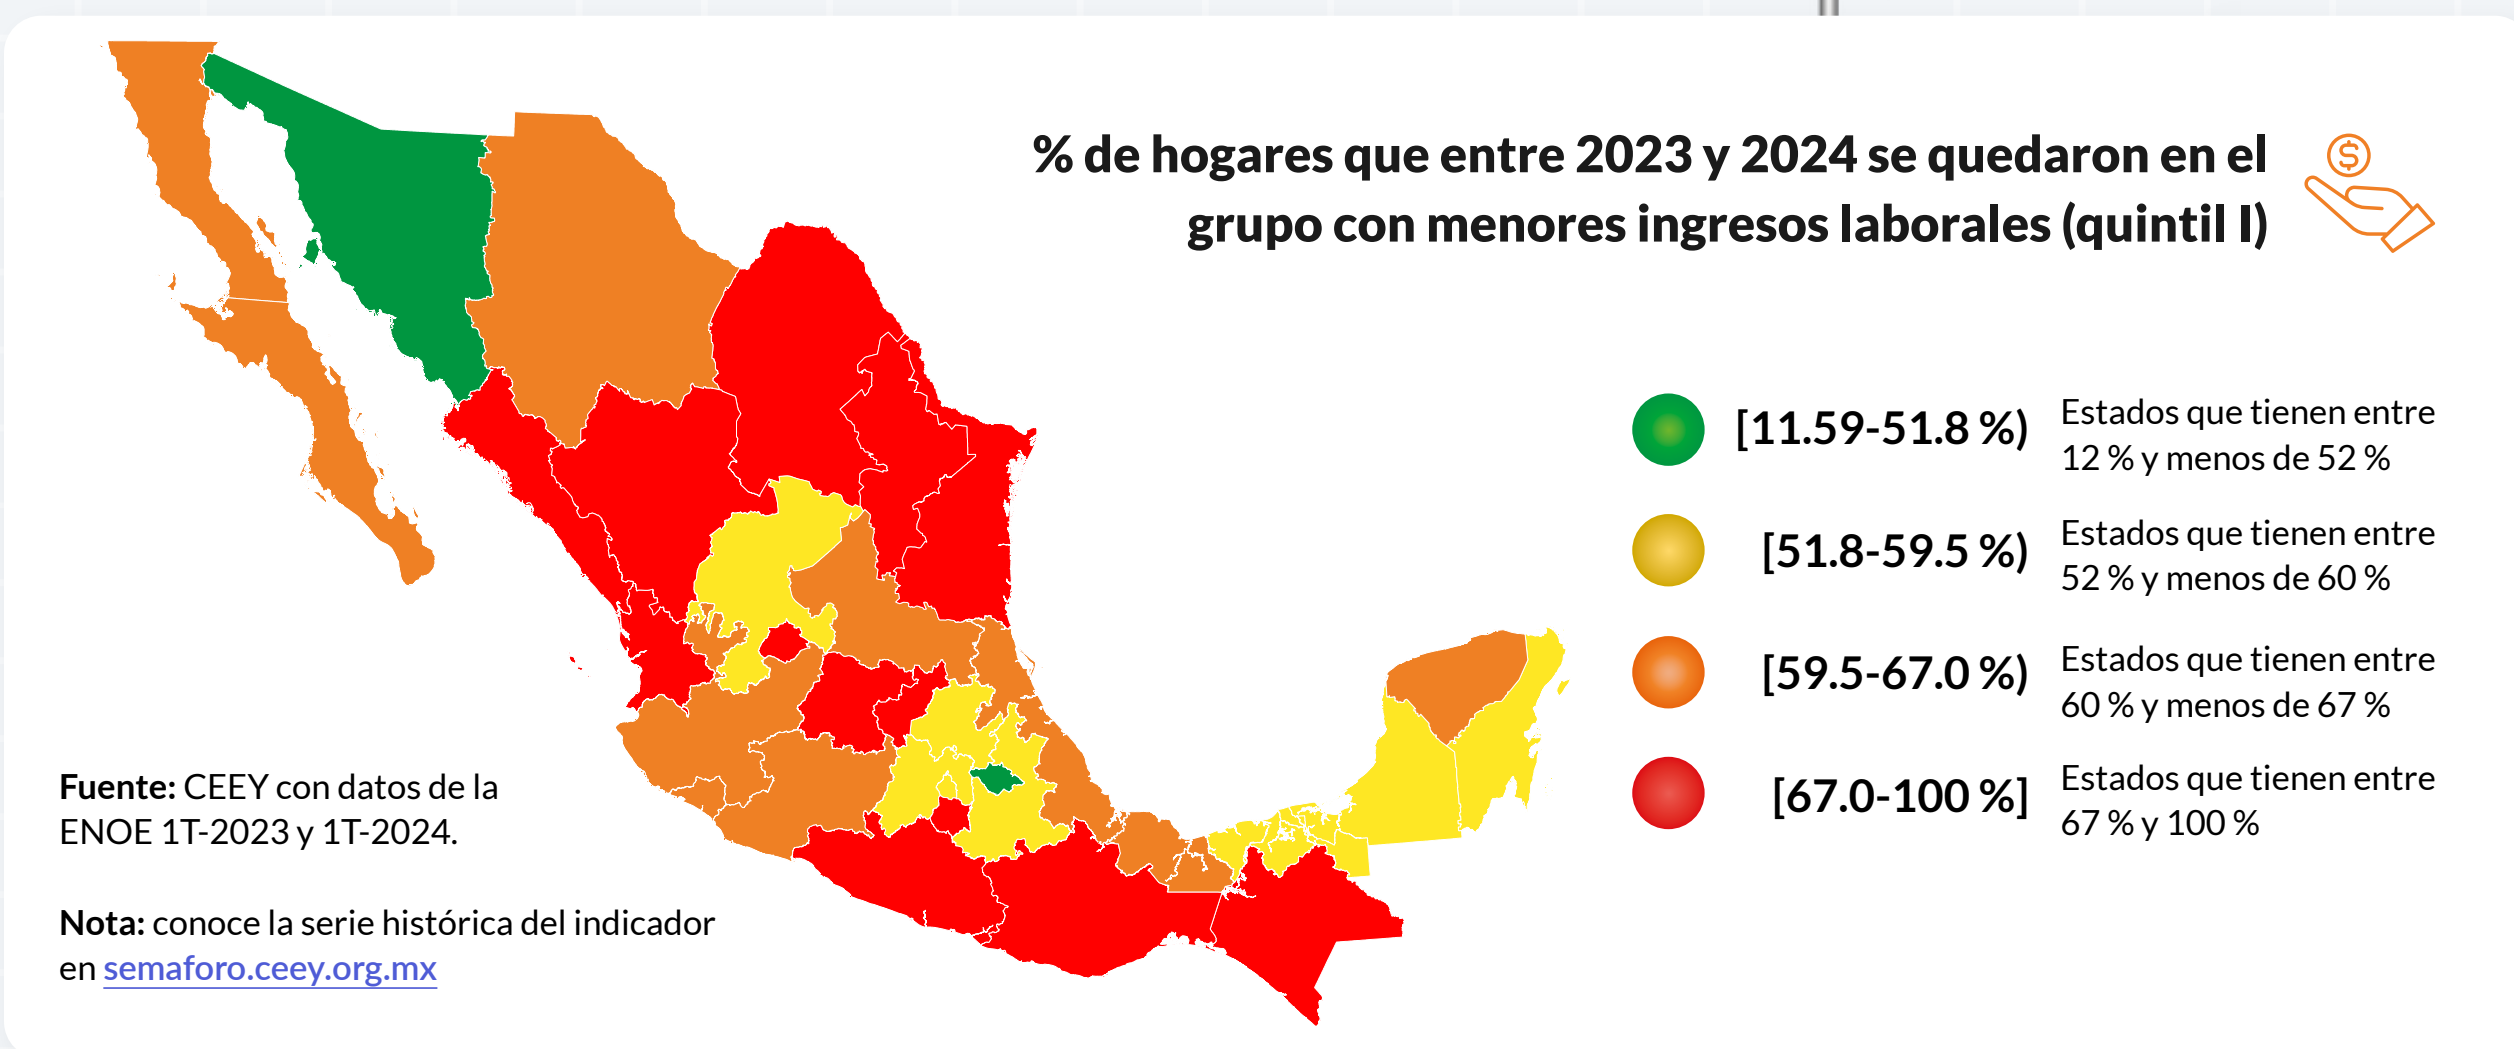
% de hogares que entre 2023 y 2024 se quedaron en el grupo con menores ingresos laborales (quintil I)

[11.59-51.8 %) Estados que tienen entre 12 % y menos de 52 %

[51.8-59.5 %) Estados que tienen entre 52 % y menos de 60 %

[59.5-67.0 %) Estados que tienen entre 60 % y menos de 67 %

[67.0-100 %] Estados que tienen entre 67 % y 100 %

**Fuente:** CEEY con datos de la ENOE 1T-2023 y 1T-2024.

**Nota:** conoce la serie histórica del indicador en semaforo.ceey.org.mx